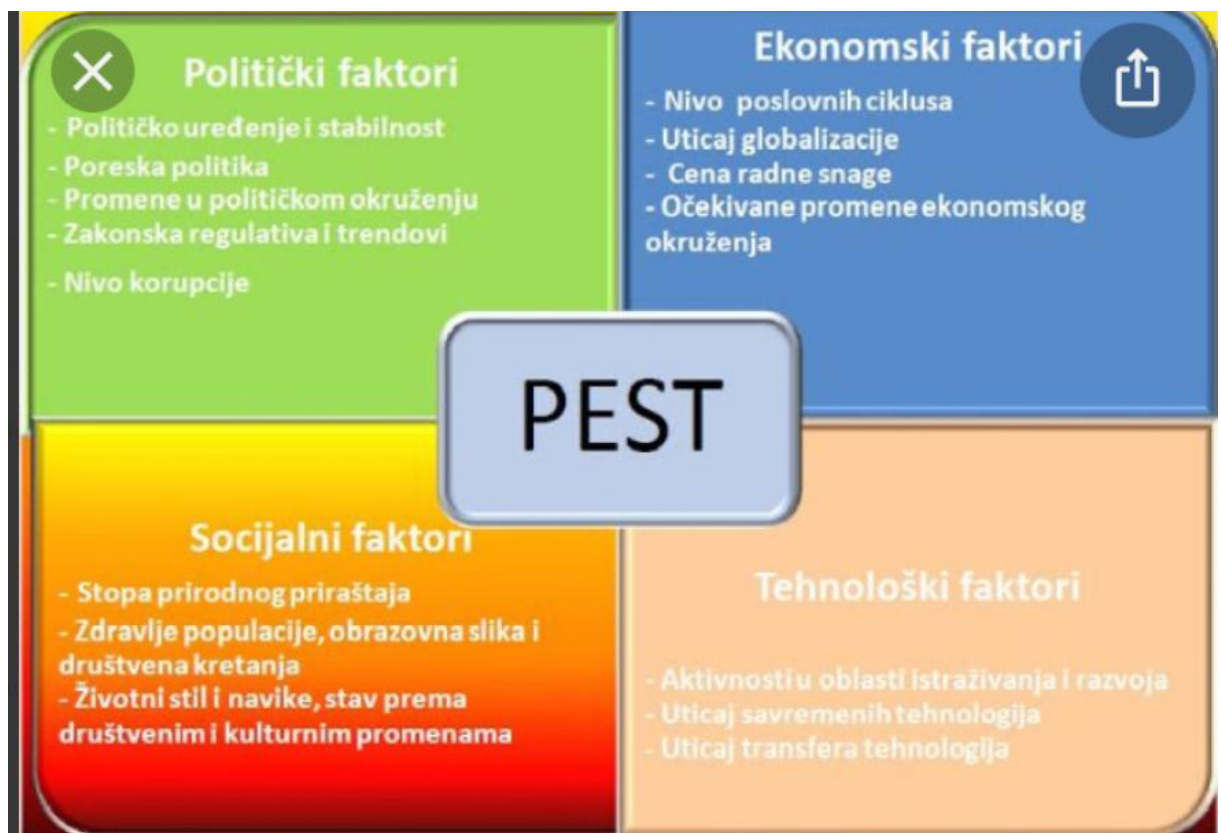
Politički faktori

- Političko uređenje i stabilnost
- Poreska politika
- Promene u političkom okruženju
- Zakonska regulativa i trendovi
- Nivo korupcije

Ekonomski faktori

- Nivo poslovnih ciklusa
- Uticaj globalizacije
- Cena radne snage
- Očekivane promene ekonomskog okruženja

PEST

Socijalni faktori

- Stopa prirodnog priraštaja
- Zdravlje populacije, obrazovna slika i društvena kretanja
- Životni stil i navike, stav prema društvenim i kulturnim promenama

Tehnološki faktori

- Aktivnosti u oblasti istraživanja i razvoja
- Uticaj savremenih tehnologija
- Uticaj transfera tehnologija